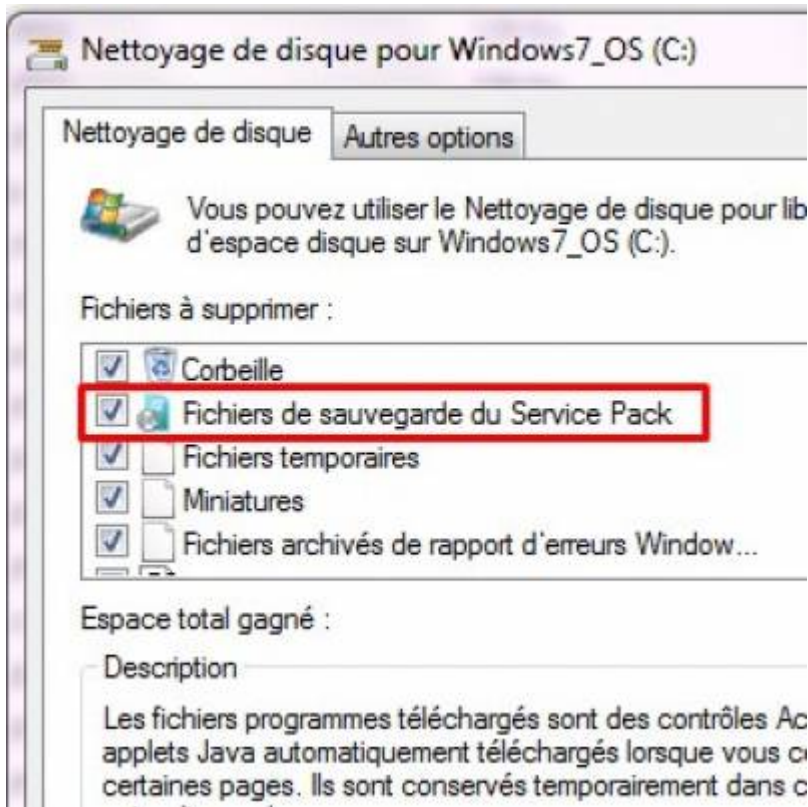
Nettoyage de disque pour Windows7_OS (C:)

Nettoyage de disque | Autres options

Vous pouvez utiliser le Nettoyage de disque pour lib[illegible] d'espace disque sur Windows7_OS (C:).

Fichiers à supprimer :

Corbeille
Fichiers de sauvegarde du Service Pack
Fichiers temporaires
Miniatures
Fichiers archivés de rapport d'erreurs Window...

Espace total gagné :

Description

Les fichiers programmes téléchargés sont des contrôles Ac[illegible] applets Java automatiquement téléchargés lorsque vous c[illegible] certaines pages. Ils sont conservés temporairement dans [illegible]